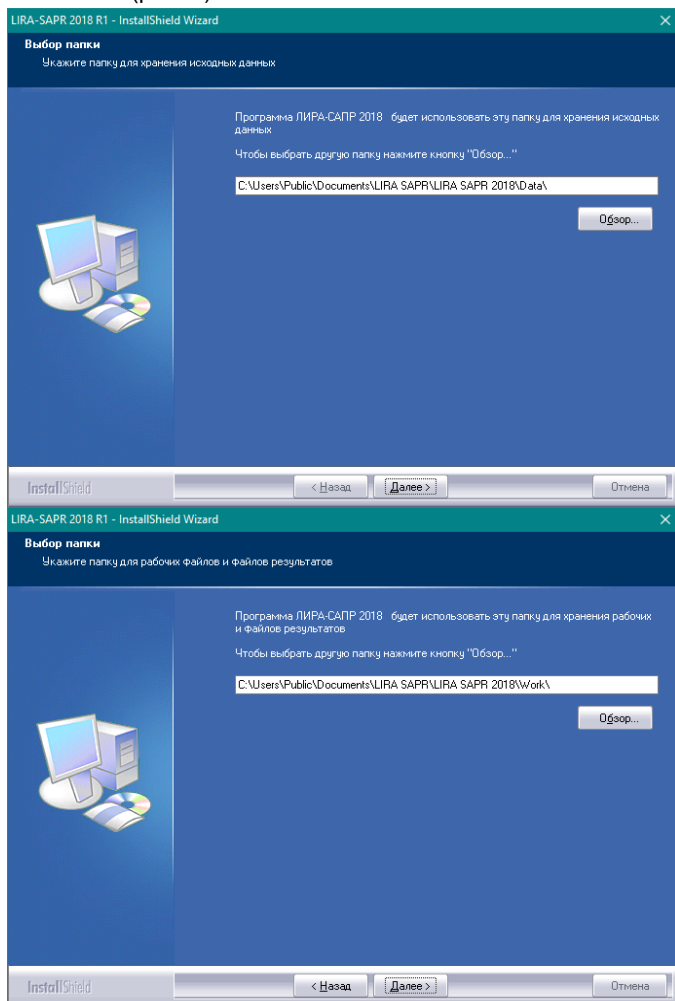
LIRA-SAPR 2018 R1 - InstallShield Wizard

×

Выбор папки

Укажите папку для хранения исходных данных

Программа ЛИРА-САПР 2018 будет использовать эту папку для хранения исходных данных

Чтобы выбрать другую папку нажмите кнопку "Обзор..."

C:\Users\Public\Documents\LIRA SAPR\LIRA SAPR 2018\Data\

Обзор...

InstallShield

< Назад

Далее >

Отмена

LIRA-SAPR 2018 R1 - InstallShield Wizard

×

Выбор папки

Укажите папку для рабочих файлов и файлов результатов

Программа ЛИРА-САПР 2018 будет использовать эту папку для хранения рабочих и файлов результатов

Чтобы выбрать другую папку нажмите кнопку "Обзор..."

C:\Users\Public\Documents\LIRA SAPR\LIRA SAPR 2018\Work\

Обзор...

InstallShield

< Назад

Далее >

Отмена